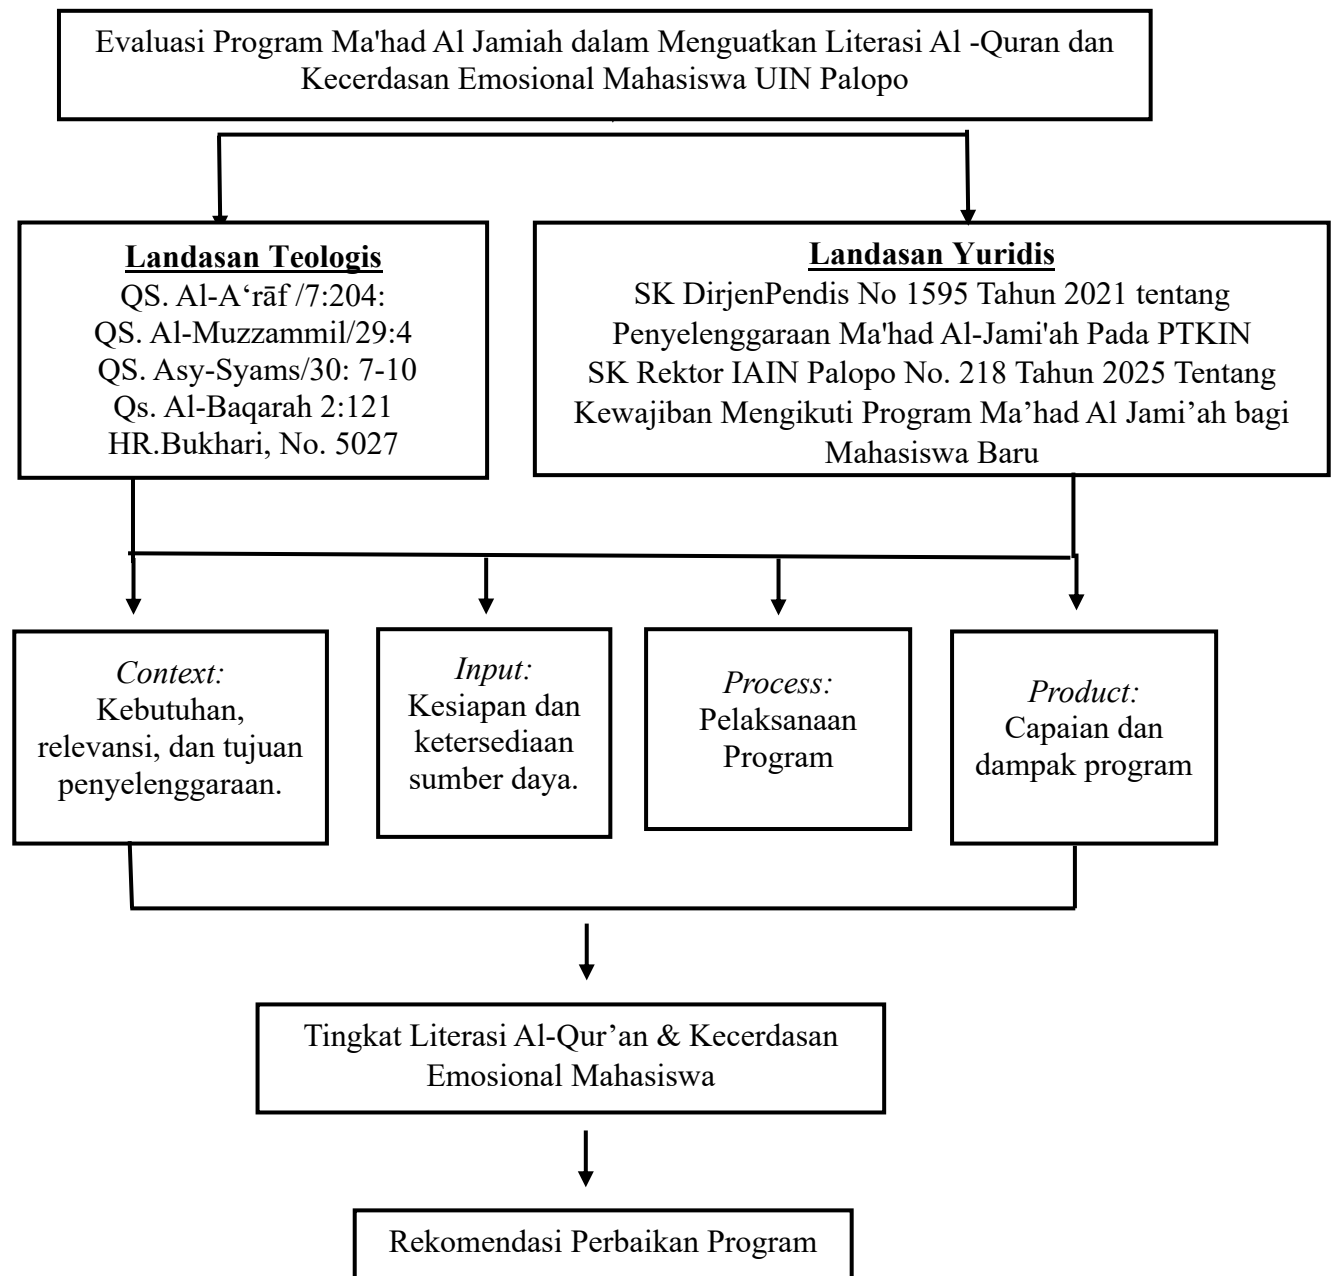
Evaluasi Program Ma'had Al Jamiah dalam Menguatkan Literasi Al -Quran dan Kecerdasan Emosional Mahasiswa UIN Palopo

**Landasan Teologis**
QS. Al-A‘rāf /7:204:
QS. Al-Muzzammil/29:4
QS. Asy-Syams/30: 7-10
Qs. Al-Baqarah 2:121
HR.Bukhari, No. 5027

**Landasan Yuridis**
SK DirjenPendis No 1595 Tahun 2021 tentang Penyelenggaraan Ma'had Al-Jami'ah Pada PTKIN
SK Rektor IAIN Palopo No. 218 Tahun 2025 Tentang Kewajiban Mengikuti Program Ma’had Al Jami’ah bagi Mahasiswa Baru

*Context:*
Kebutuhan, relevansi, dan tujuan penyelenggaraan.

*Input:*
Kesiapan dan ketersediaan sumber daya.

*Process:*
Pelaksanaan Program

*Product:*
Capaian dan dampak program

Tingkat Literasi Al-Qur’an & Kecerdasan Emosional Mahasiswa

Rekomendasi Perbaikan Program